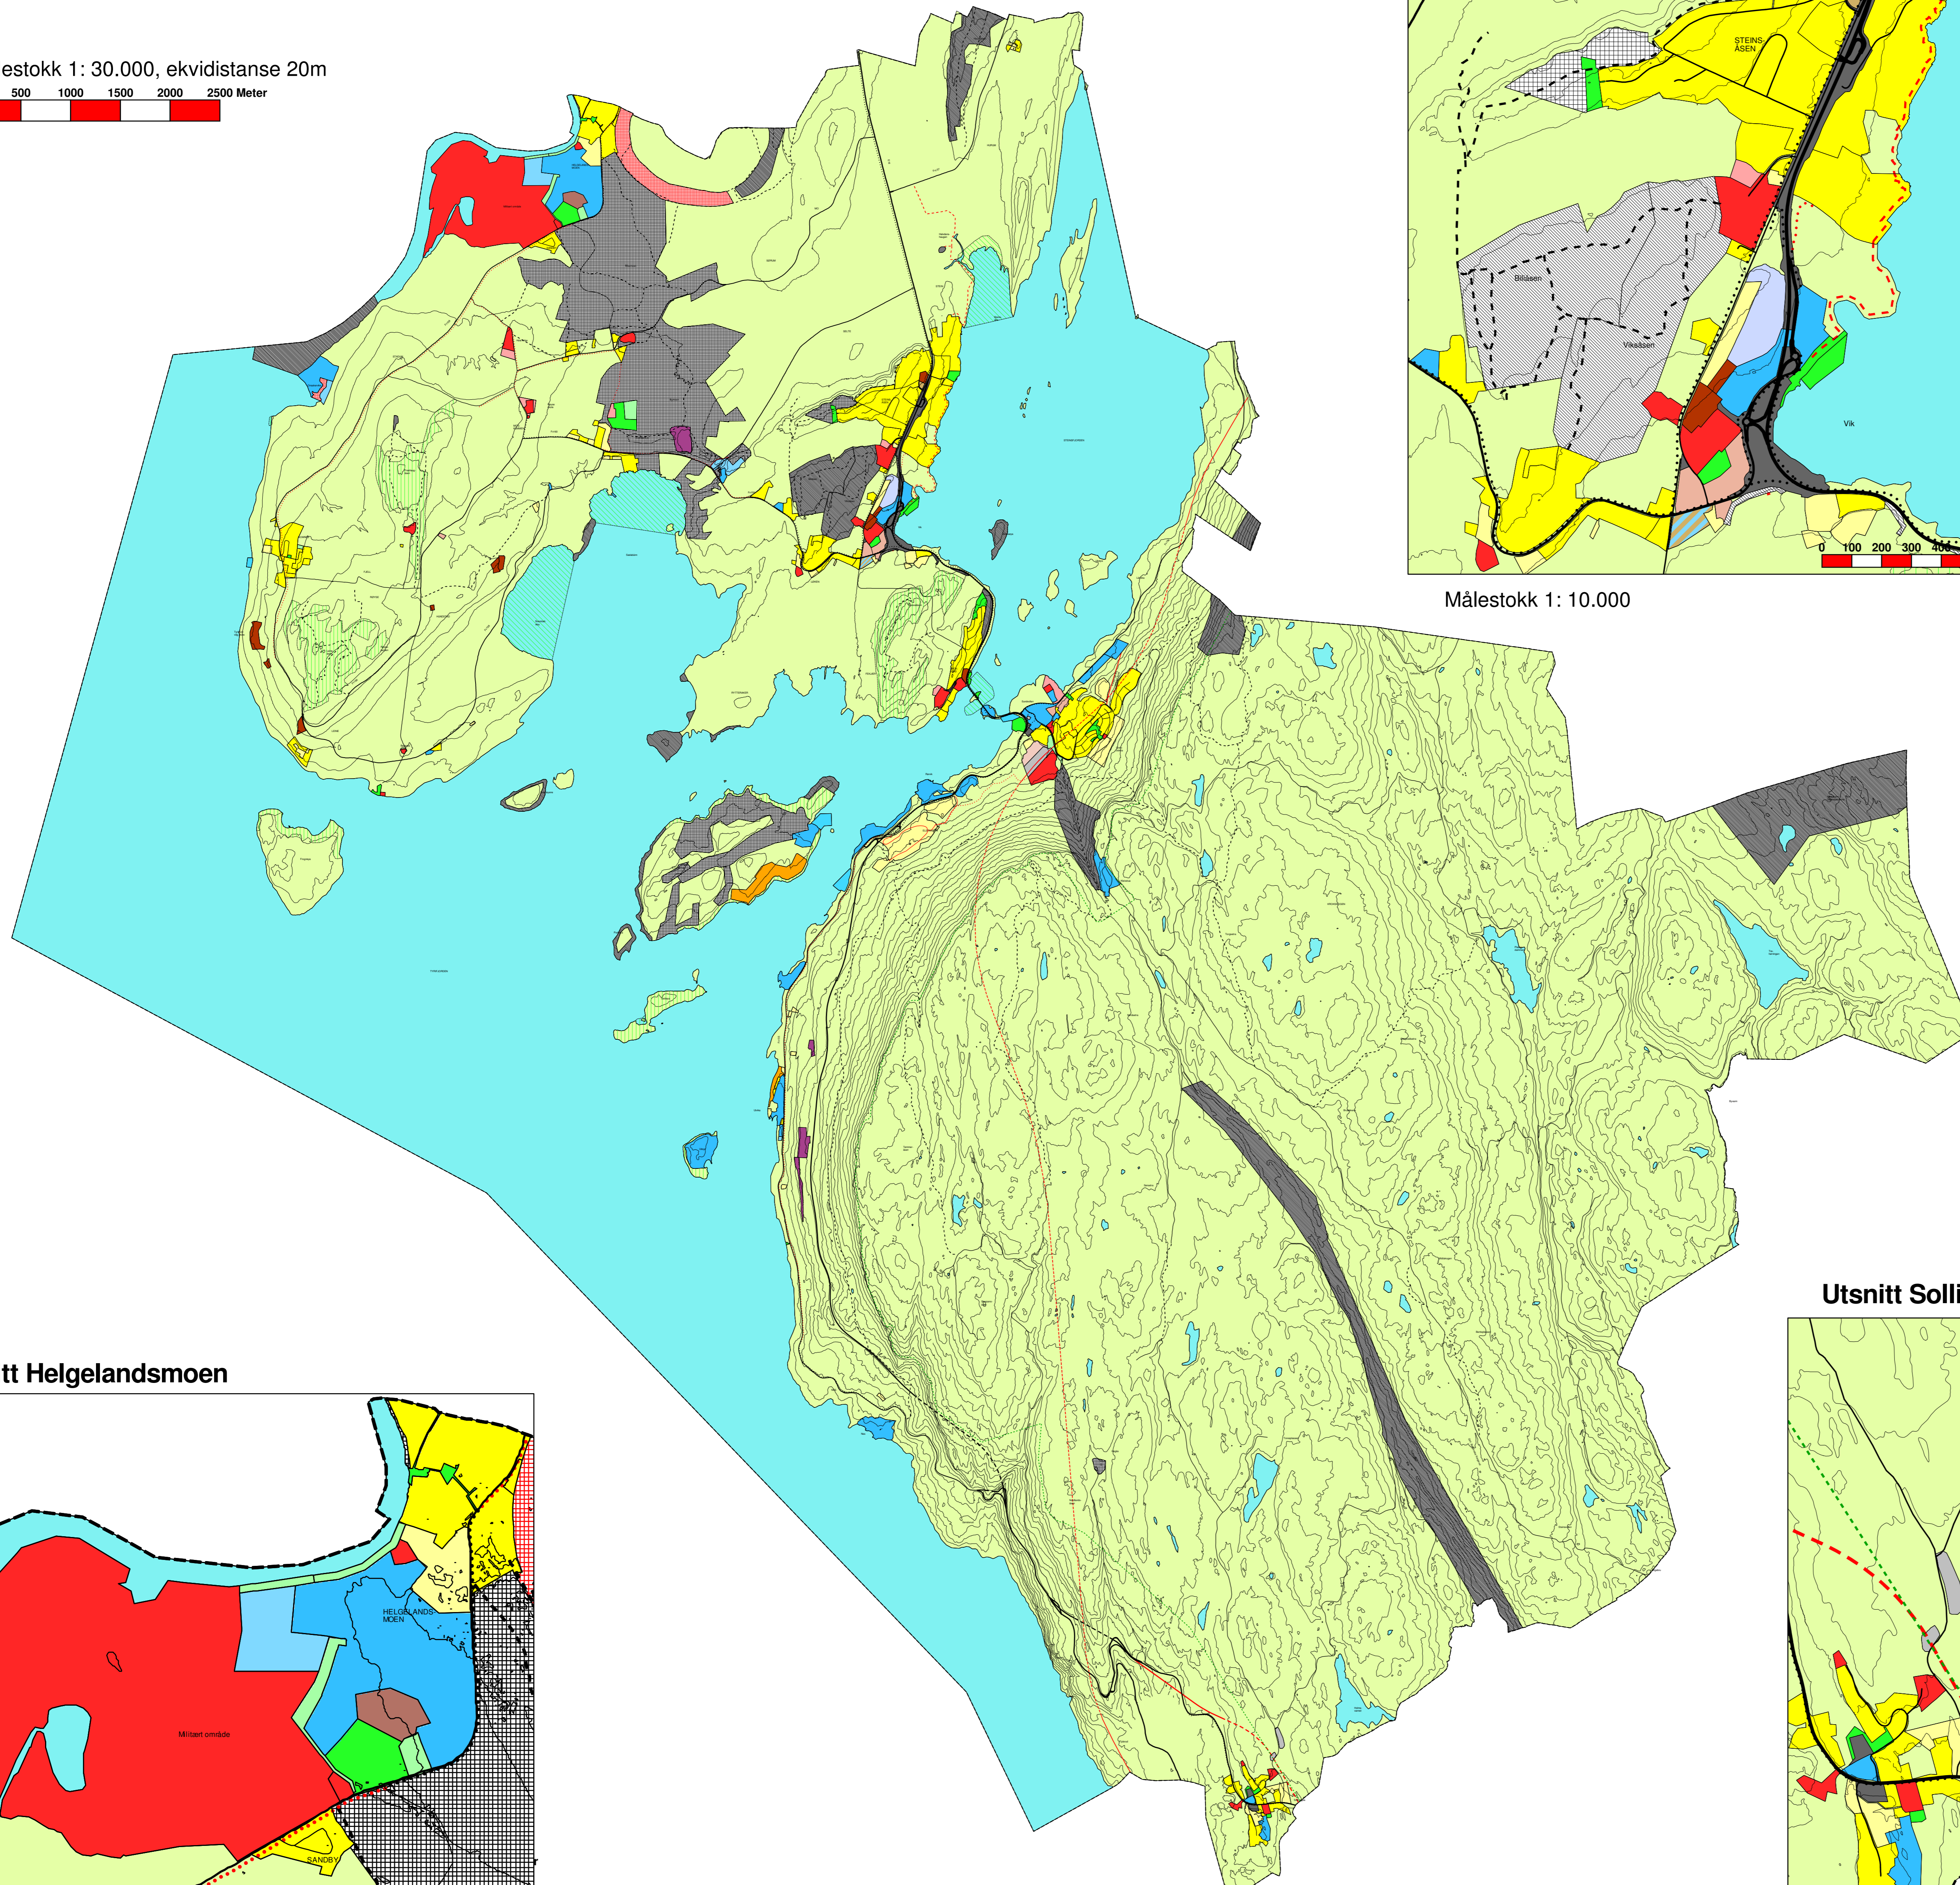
estokk 1: 30.000, ekvidistanse 20m
500 1000 1500 2000 2500 Meter

STEINS-ÅSEN
Bliåsen
Vikaåsen
Vik
0 100 200 300 400
Målestokk 1: 10.000

Utsnitt Solli

tt Helgelandsmoen
HELGELANDS-MOEN
Militært område
SANDBY